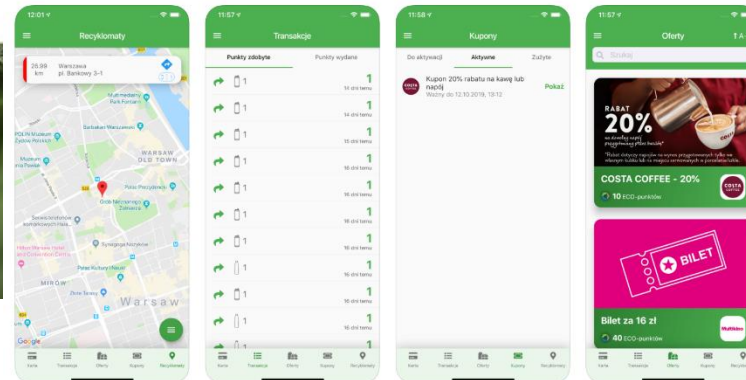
12:01

Recyklomaty

26.98 km

Warszawa pl. Bankowy 3-1

Multi mediarny Park Fontann

Barbakan Warszawski

POLIN Muzeum Historii Żydów Polskich

WARSAW OLD TOWN

Muzeum Powstania Warszawskiego

Pałac Prezydencki

Ogród Saski

Synagoga Nożyków

Hilton Warsaw Hotel and Convention Centre

Pałac Kultury i Nauki

MIROW

Złote Tarasy

Warsaw

Google

Karta Transakcje Oferty Kupony Recyklomaty

11:57

Transakcje

Punkty zdobyte Punkty wydane

1 1 14 dni temu
1 1 14 dni temu
1 1 15 dni temu
1 1 16 dni temu
1 1 16 dni temu
1 1 16 dni temu
1 1 16 dni temu
1 1 16 dni temu
1 1 16 dni temu
1 1 16 dni temu
1 1 16 dni temu
1 1

Karta Transakcje Oferty Kupony Recyklomaty

11:58

Kupony

Do aktywacji Aktywne Zużyte

COSTA COFFEE

Kupon 20% rabatu na kawę lub napój

Ważny do 12.10.2019, 13:12

Pokaż

Karta Transakcje Oferty Kupony Recyklomaty

11:57

Oferty

Szukaj

RABAT 20%

COSTA COFFEE - 20%

10 ECO-punktów

BILET

Bilet za 16 zł

40 ECO-punktów

Multikino

Karta Transakcje Oferty Kupony